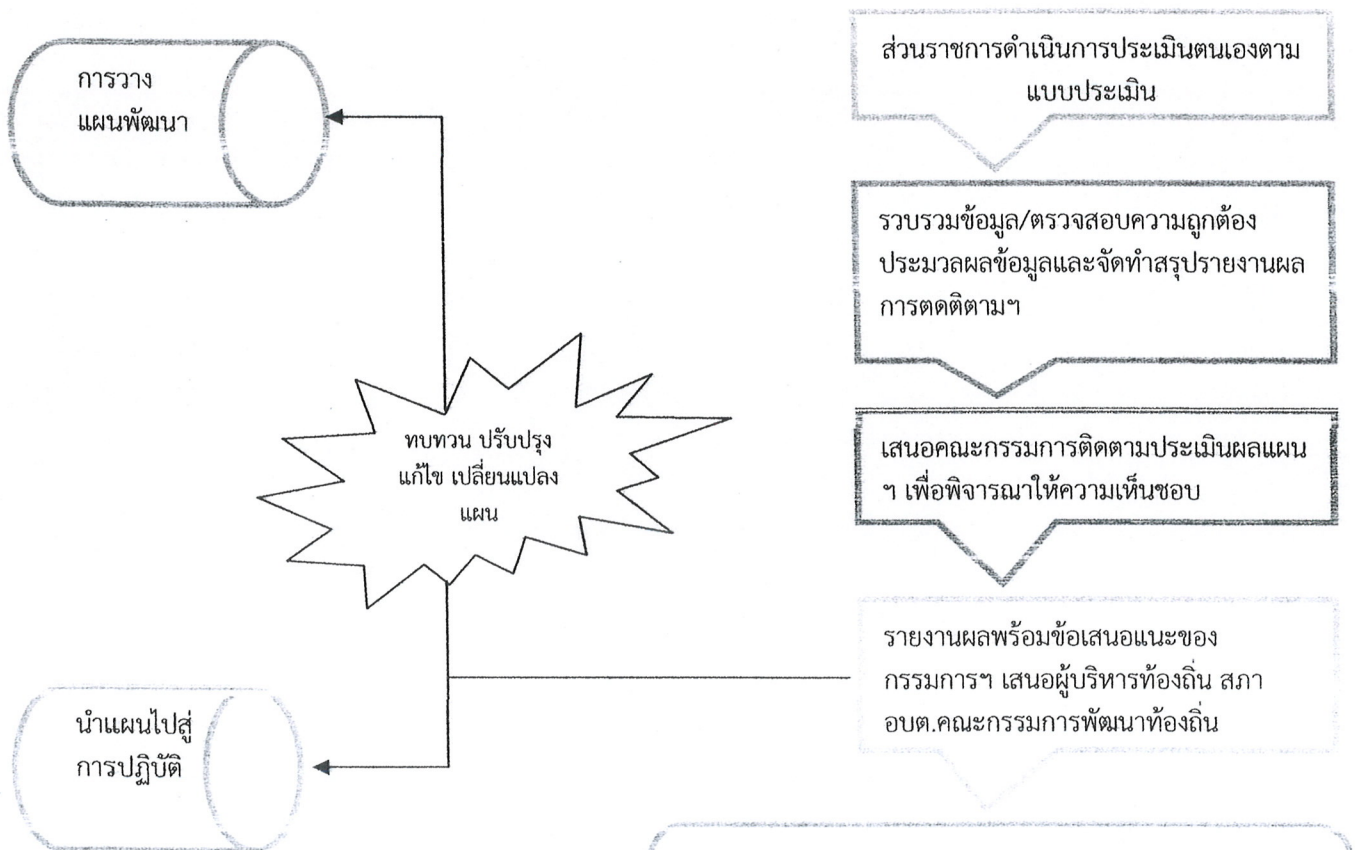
การวาง
แผนพัฒนา

ส่วนราชการดำเนินการประเมินตนเองตามแบบประเมิน

รวบรวมข้อมูล/ตรวจสอบความถูกต้อง ประมวลผลข้อมูลและจัดทำสรุปรายงานผลการตดติตามฯ

ทบทวน ปรับปรุง แก้ไข เปลี่ยนแปลง แผน

เสนอคณะกรรมการติดตามประเมินผลแผน ฯ เพื่อพิจารณาให้ความเห็นชอบ

รายงานผลพร้อมข้อเสนอแนะของกรรมการฯ เสนอผู้บริหารท้องถิ่น สภา อบต.คณะกรรมการพัฒนาท้องถิ่น

นำแผนไปสู่
การปฏิบัติ